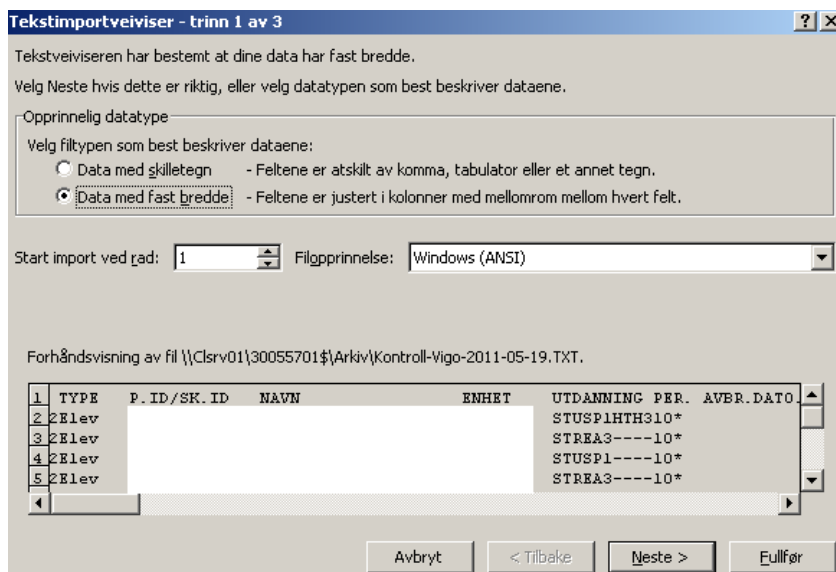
Tekstimportveiviser - trinn 1 av 3

?
X

Tekstveiviseren har bestemt at dine data har fast bredde.

Velg Neste hvis dette er riktig, eller velg datatypen som best beskriver dataene.

Opprinnelig datatype

Velg filtypen som best beskriver dataene:

Data med skilletegn - Feltene er atskilt av komma, tabulator eller et annet tegn.

Data med fast bredde - Feltene er justert i kolonner med mellomrom mellom hvert felt.

Start import ved rad: 1

Filopprinnelse: Windows (ANSI)

Forhåndsvisning av fil \\Clsrv01\30055701$\Arkiv\Kontroll-Vigo-2011-05-19.TXT.

| | | | | | |
|---|---|---|---|---|---|
| 1 | TYPE | P.ID/SK.ID | NAVN | ENHET | UTDANNING PER. AVBR.DATO |
| 2 | 2Elev | | | | STUSP1HTH310* |
| 3 | 2Elev | | | | STREA3----10* |
| 4 | 2Elev | | | | STUSP1----10* |
| 5 | 2Elev | | | | STREA3----10* |

Avbryt
< Tilbake
Neste >
Fullfør